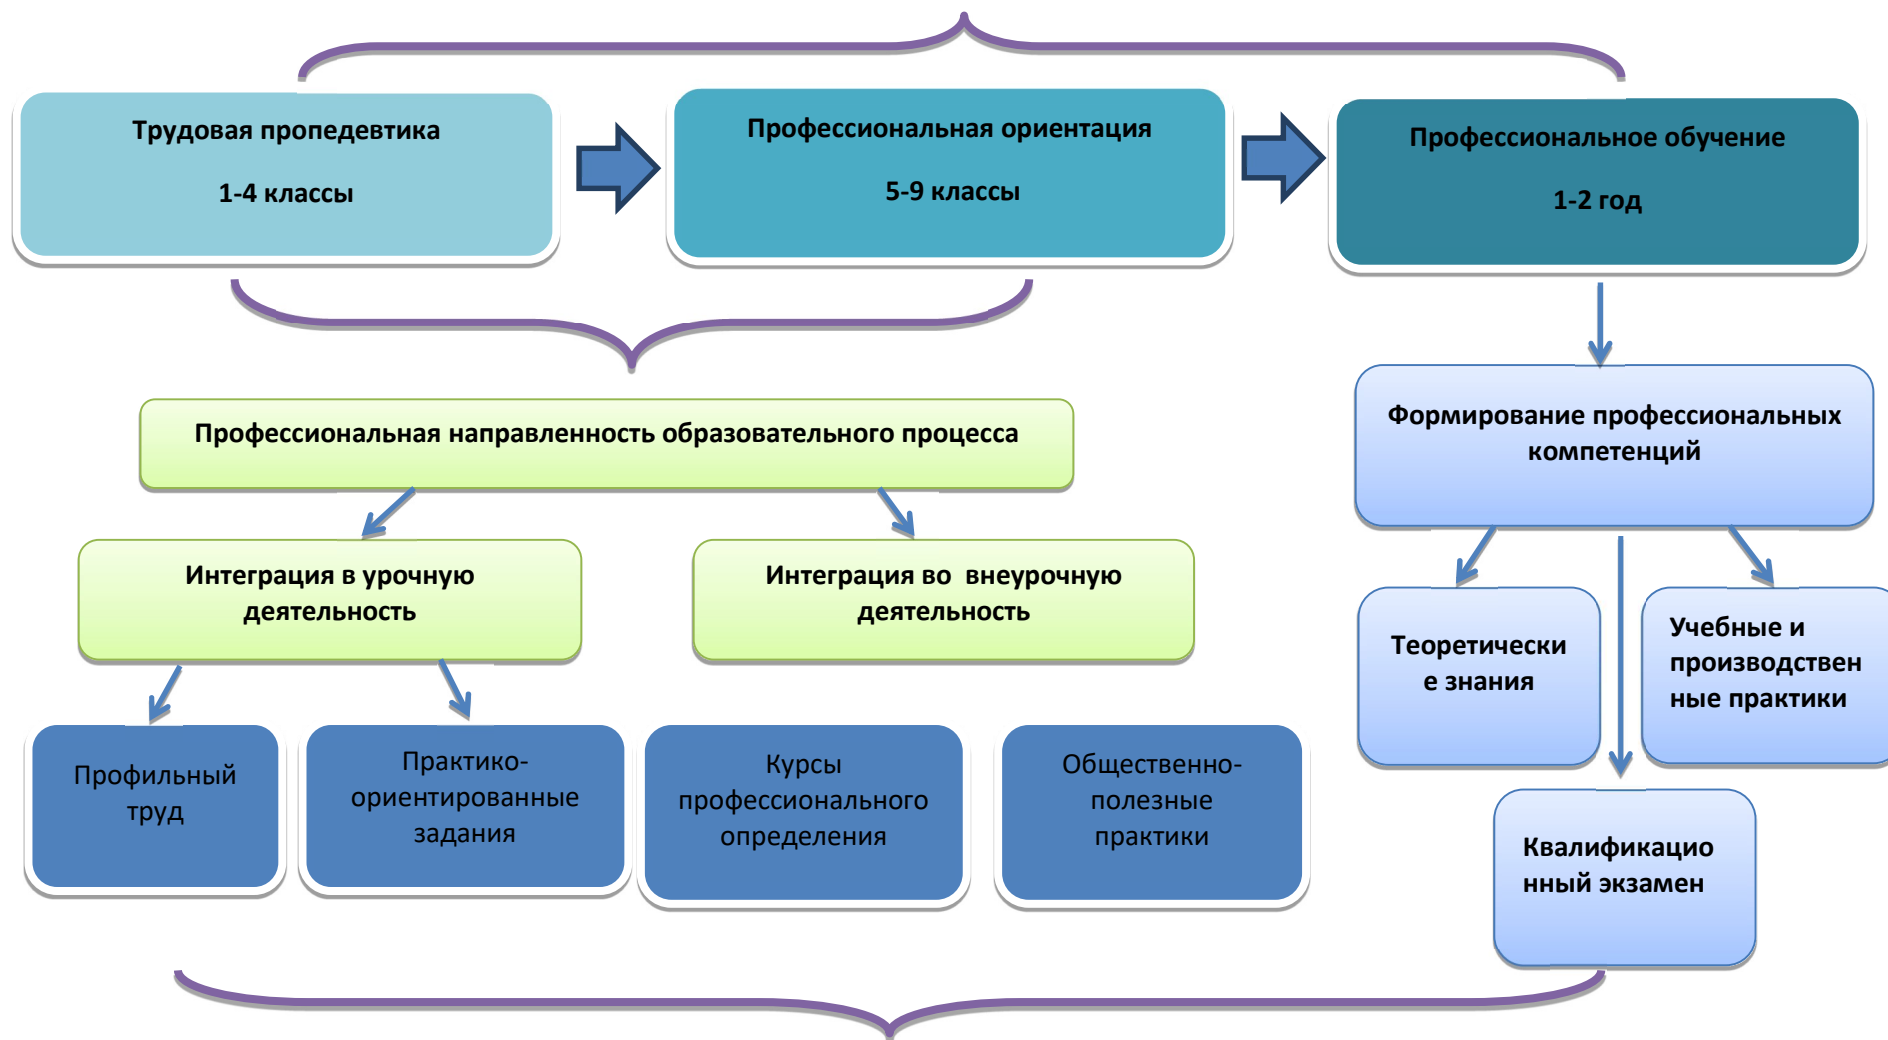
Трудовая пропедевтика

1-4 классы

Профессиональная ориентация

5-9 классы

Профессиональное обучение

1-2 год

Профессиональная направленность образовательного процесса

Формирование профессиональных компетенций

Интеграция в урочную деятельность

Интеграция во внеурочную деятельность

Теоретические знания

Учебные и производственные практики

Профильный труд

Практико-ориентированные задания

Курсы профессионального определения

Общественно-полезные практики

Квалификационный экзамен